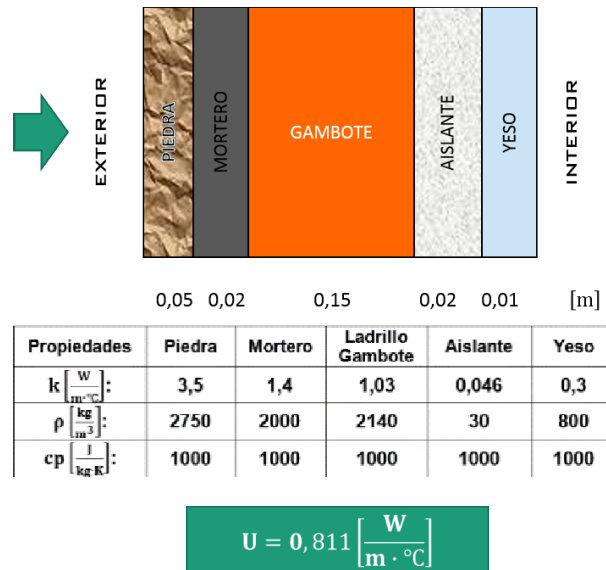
EXTERIOR

PIEDRA

MORTERO

GAMBOTE

AISLANTE

YESO

INTERIOR

0,05 0,02 0,15 0,02 0,01 [m]

| Propiedades | Piedra | Mortero | Ladrillo Gambote | Aislante | Yeso |
|---|---|---|---|---|---|
| $k\left[\frac{W}{m\cdot°C}\right]$: | 3,5 | 1,4 | 1,03 | 0,046 | 0,3 |
| $\rho\left[\frac{kg}{m^3}\right]$: | 2750 | 2000 | 2140 | 30 | 800 |
| $cp\left[\frac{J}{kg\cdot K}\right]$: | 1000 | 1000 | 1000 | 1000 | 1000 |

$\mathbf{U = 0},811\left[\frac{\mathbf{W}}{\mathbf{m\cdot °C}}\right]$